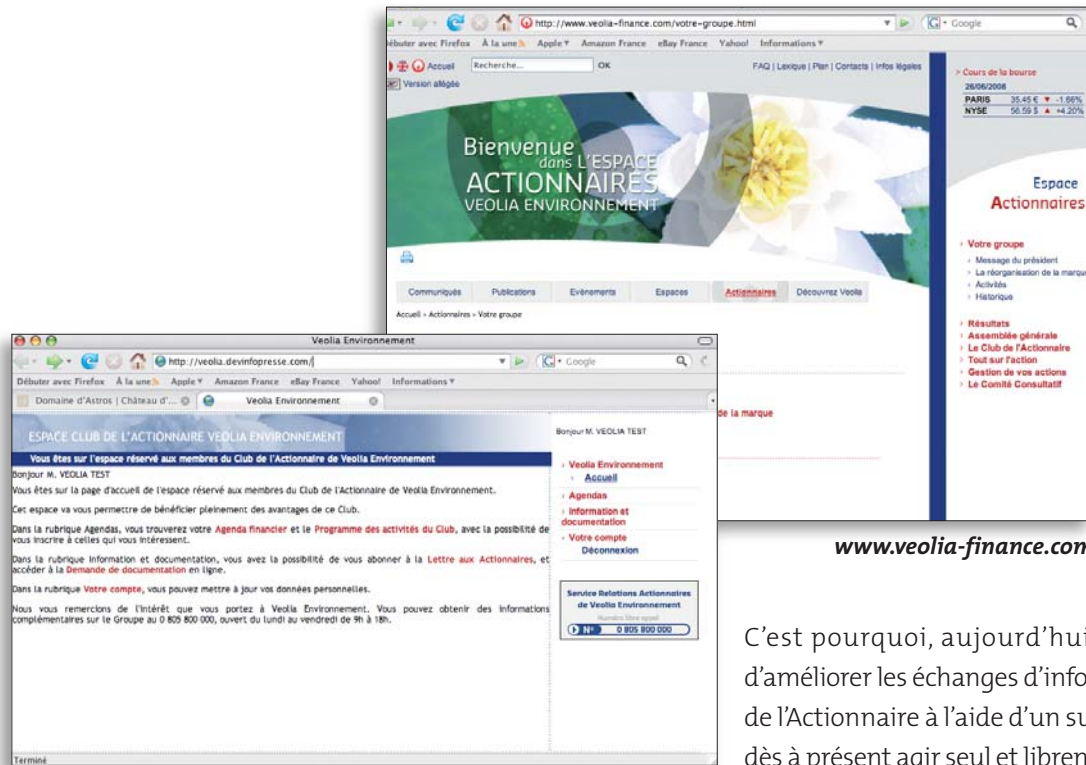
http://www.veolia-finance.com/votre-groupe.html
Google
Débuter avec Firefox À la une Apple Amazon France eBay France Yahoo! Informations
Accueil Recherche... OK
FAQ | Lexique | Plan | Contacts | Infos légales
Version allégée
> Cours de la bourse
26/06/2008
| PARIS | 35.45 € | -1.66% |
|---|---|---|
| NYSE | 56.59 $ | +4.20% |

Bienvenue dans L'ESPACE ACTIONNAIRES VEOLIA ENVIRONNEMENT
Espace Actionnaires
Votre groupe
Message du président
La réorganisation de la marque
Activités
Historique
Résultats
Assemblée générale
Le Club de l'Actionnaire
Tout sur l'action
Gestion de vos actions
Le Comité Consultatif
Communiqués Publications Evènements Espaces Actionnaires Découvrez Veolia
Accueil » Actionnaires » Votre groupe
de la marque

Veolia Environnement
http://veolia.devinfopresse.com/
Google
Débuter avec Firefox À la une Apple Amazon France eBay France Yahoo! Informations
Domaine d'Astros | Château d'... Veolia Environnement
ESPACE CLUB DE L'ACTIONNAIRE VEOLIA ENVIRONNEMENT
Vous êtes sur l'espace réservé aux membres du Club de l'Actionnaire de Veolia Environnement
Bonjour M. VEOLIA TEST
Vous êtes sur la page d'accueil de l'espace réservé aux membres du Club de l'Actionnaire de Veolia Environnement.
Cet espace va vous permettre de bénéficier pleinement des avantages de ce Club.
Dans la rubrique Agendas, vous trouverez votre Agenda financier et le Programme des activités du Club, avec la possibilité de vous inscrire à celles qui vous intéressent.
Dans la rubrique Information et documentation, vous avez la possibilité de vous abonner à la Lettre aux Actionnaires, et accéder à la Demande de documentation en ligne.
Dans la rubrique Votre compte, vous pouvez mettre à jour vos données personnelles.
Nous vous remercions de l'intérêt que vous portez à Veolia Environnement. Vous pouvez obtenir des informations complémentaires sur le Groupe au 0 805 800 000, ouvert du lundi au vendredi de 9h à 18h.
Bonjour M. VEOLIA TEST
Veolia Environnement
Accueil
Agendas
Information et documentation
Votre compte
Déconnexion
Service Relations Actionnaires de Veolia Environnement
Numéro libre appel
N° 0 805 800 000
Terminé

www.veolia-finance.com

C'est pourquoi, aujourd'hui
d'améliorer les échanges d'info
de l'Actionnaire à l'aide d'un su
dès à présent agir seul et libren